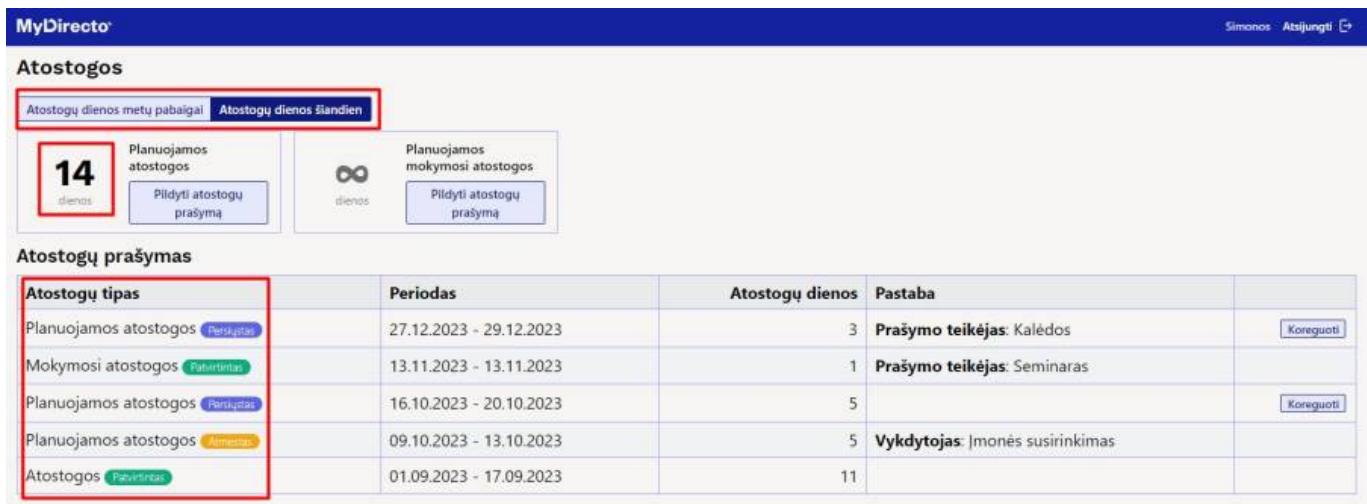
MyDirecto

Simonos Atsijungti

Atostogos

Atostogų dienos metų pabaigai Atostogų dienos šiandien

14
dienos

Planuojamos atostogos

Pildyti atostogų prašymą

∞
dienos

Planuojamos mokymosi atostogos

Pildyti atostogų prašymą

Atostogų prašymas

| Atostogų tipas | Periodas | Atostogų dienos | Pastaba | |
|---|---|---|---|---|
| Planuojamos atostogos Persiųstas | 27.12.2023 - 29.12.2023 | 3 | **Prašymo teikėjas**: Kalėdos | Koreguoti |
| Mokymosi atostogos Patvirtintas | 13.11.2023 - 13.11.2023 | 1 | **Prašymo teikėjas**: Seminaras | |
| Planuojamos atostogos Persiųstas | 16.10.2023 - 20.10.2023 | 5 | | Koreguoti |
| Planuojamos atostogos Atmestas | 09.10.2023 - 13.10.2023 | 5 | **Vykdytojas**: Įmonės susirinkimas | |
| Atostogos Patvirtintas | 01.09.2023 - 17.09.2023 | 11 | | |